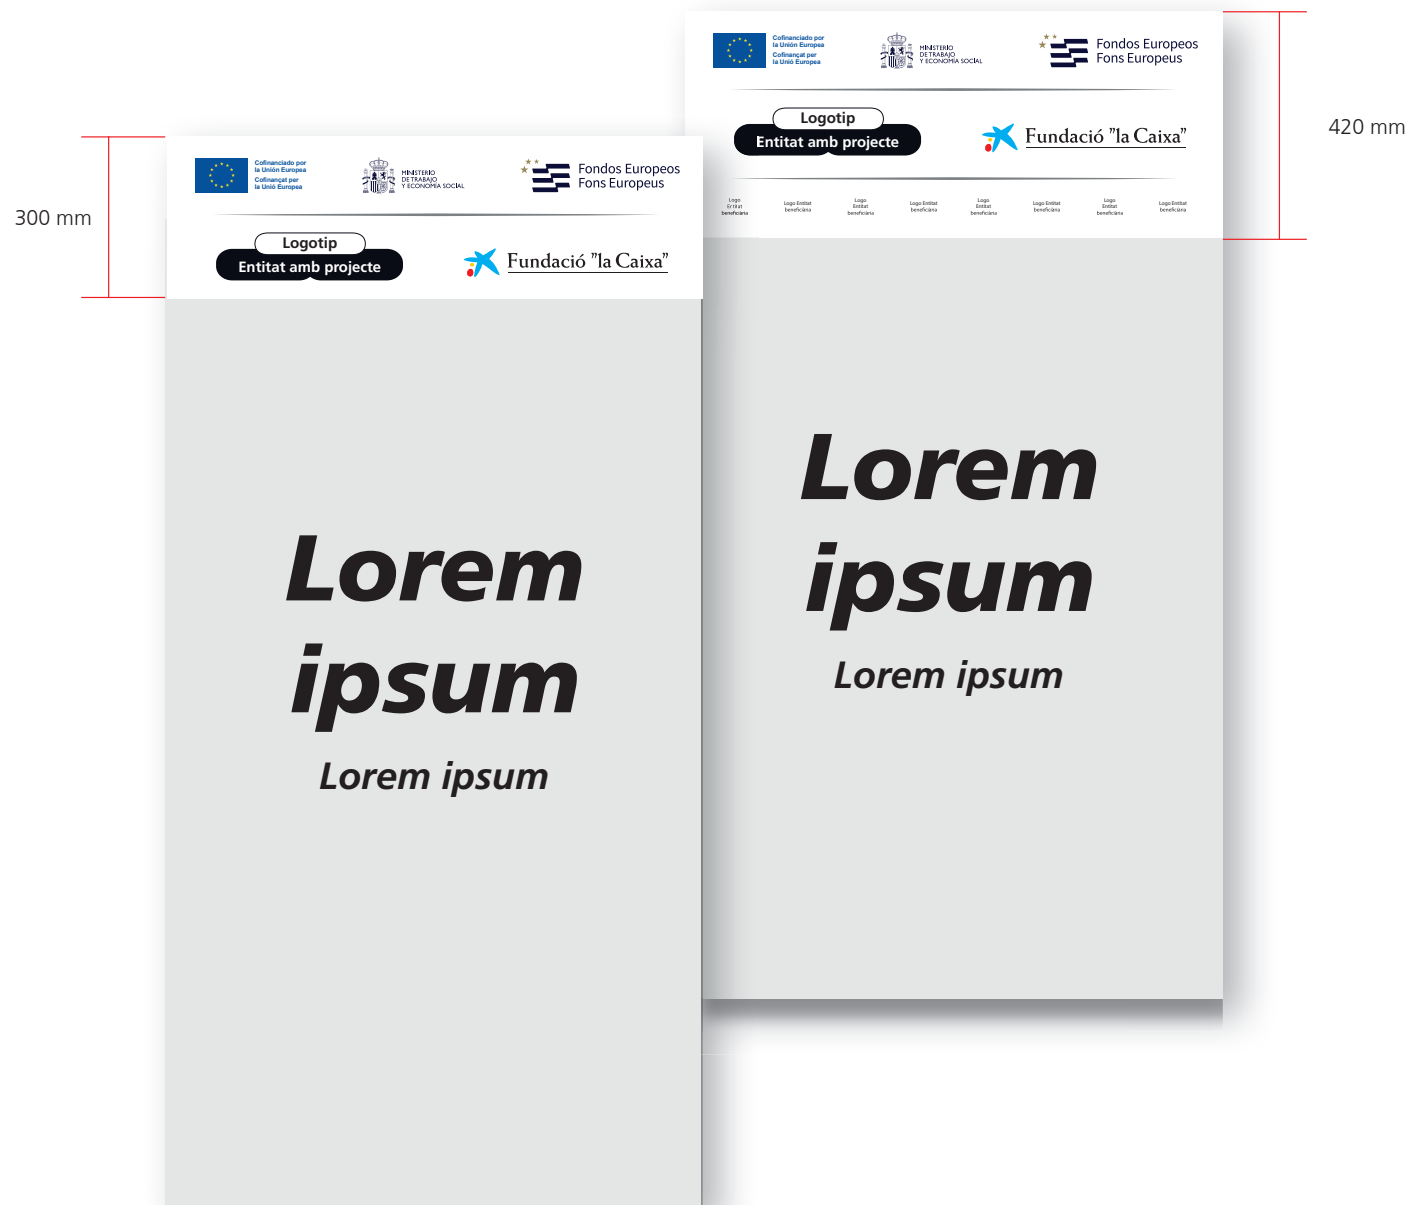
300 mm

Cofinanciado por la Unión Europea
Cofinançat per la Unió Europea

MINISTERIO DE TRABAJO Y ECONOMÍA SOCIAL

Fondos Europeos
Fons Europeus

Logotip
Entitat amb projecte

Fundació "la Caixa"

Lorem
ipsum

Lorem ipsum

420 mm

Cofinanciado por la Unión Europea
Cofinançat per la Unió Europea

MINISTERIO DE TRABAJO Y ECONOMÍA SOCIAL

Fondos Europeos
Fons Europeus

Logotip
Entitat amb projecte

Fundació "la Caixa"

Logo Entitat beneficiària
Logo Entitat beneficiària
Logo Entitat beneficiària
Logo Entitat beneficiària
Logo Entitat beneficiària
Logo Entitat beneficiària
Logo Entitat beneficiària
Logo Entitat beneficiària

Lorem
ipsum

Lorem ipsum